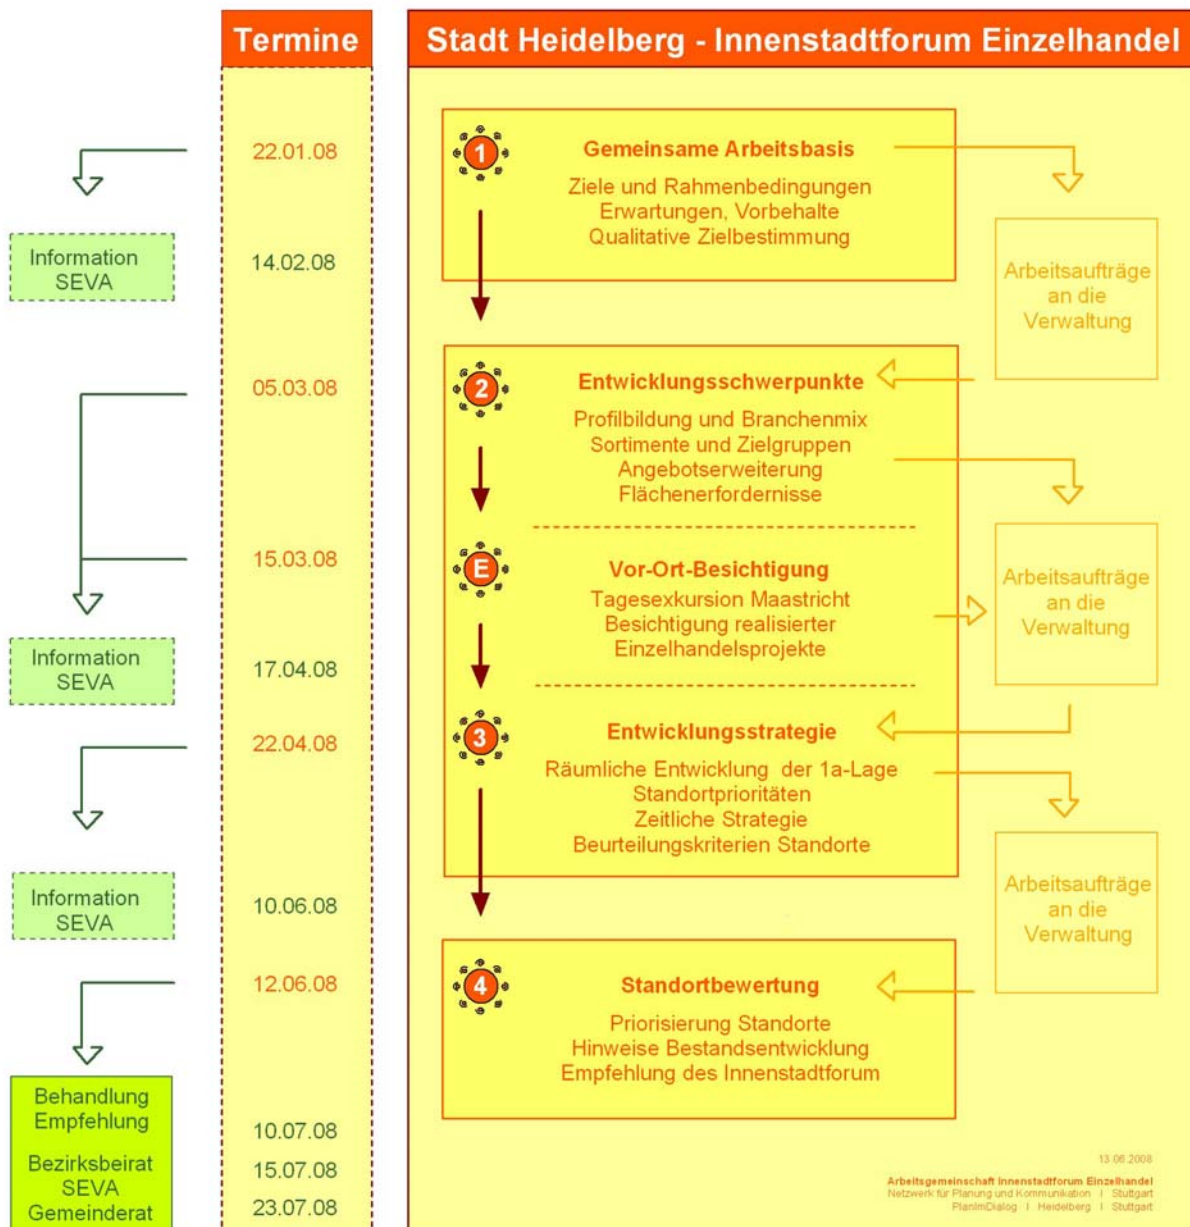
Termine

22.01.08

Information SEVA

14.02.08

05.03.08

15.03.08

Information SEVA

17.04.08

22.04.08

Information SEVA

10.06.08

12.06.08

Behandlung Empfehlung

10.07.08

Bezirksbeirat SEVA Gemeinderat

15.07.08

23.07.08

Stadt Heidelberg - Innenstadtforum Einzelhandel

1

Gemeinsame Arbeitsbasis

Ziele und Rahmenbedingungen
Erwartungen, Vorbehalte
Qualitative Zielbestimmung

Arbeitsaufträge an die Verwaltung

2

Entwicklungsschwerpunkte

Profilbildung und Branchenmix
Sortimente und Zielgruppen
Angebotserweiterung
Flächenerfordernisse

E

Vor-Ort-Besichtigung

Tagesexkursion Maastricht
Besichtigung realisierter Einzelhandelsprojekte

Arbeitsaufträge an die Verwaltung

3

Entwicklungsstrategie

Räumliche Entwicklung der 1a-Lage
Standortprioritäten
Zeitliche Strategie
Beurteilungskriterien Standorte

Arbeitsaufträge an die Verwaltung

4

Standortbewertung

Priorisierung Standorte
Hinweise Bestandsentwicklung
Empfehlung des Innenstadtforum

13.06.2008

Arbeitsgemeinschaft Innenstadtforum Einzelhandel
Netzwerk für Planung und Kommunikation | Stuttgart
PlanImDialog | Heidelberg | Stuttgart